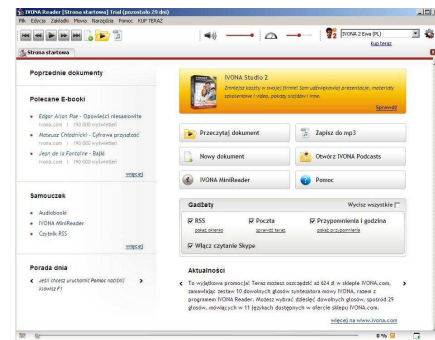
IVONA Reader [Strona startowa] Trial (pozostało 29 dni)

Plik Edycja Zakładki Mowa Narzędzia Pomoc KUP TERAZ

IVONA 2 Ewa (PL)

Kup teraz

Strona startowa

Poprzednie dokumenty

Polecane E-booki

Edgar Allan Poe - Opowieści niesamowite
ivona.com | 190 000 wyświetleń

Mateusz Chłodnicki - Cyfrowa przyszłość
ivona.com | 190 000 wyświetleń

Jean de la Fontaine - Bajki
ivona.com | 190 000 wyświetleń

więcej

Samouczek

Audiobooki

IVONA MiniReader

Czytnik RSS

więcej

Porada dnia

Jeśli chcesz uruchomić Pomoc naciśnij klawisz F1

IVONA Studio 2

Zmniejsz koszty w swojej firmie! Sam udźwiękawiaj prezentacje, materiały szkoleniowe i video, poznaj szczegóły ... teraz.

Sprawdź

Przeczytaj dokument

Zapisz do mp3

Nowy dokument

Otwórz IVONA Podcasts

IVONA MiniReader

Pomoc

Gadżety

Wyczyść wszystkie

RSS

pokaż okienko

Poczta

sprawdź teraz

Przypomnienia i godzina

pokaż przypomnienie

Włącz czytanie Skype

Aktualności

To wyjątkowa promocja! Teraz możesz oszczędzić aż 624 zł w sklepie IVONA.com, zamawiając zestaw 10 dowolnych głosów syntezatora mowy IVONA, razem z programem IVONA Reader. Możesz wybrać dziesięć dowolnych głosów, spośród 29 głosów, mówiących w 11 językach dostępnych w ofercie sklepu IVONA.com.

więcej na www.ivona.com

0 %